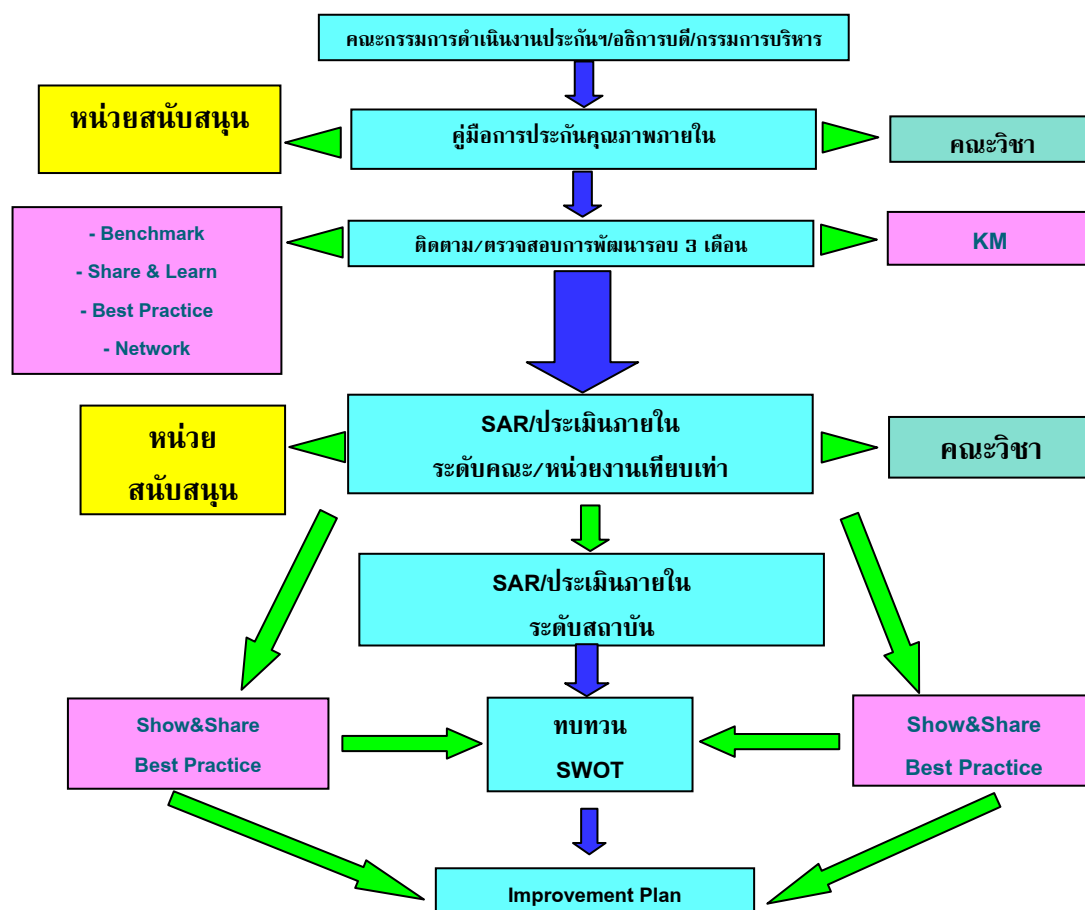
คณะกรรมการดำเนินงานประกันฯ/อธิการบดี/กรรมการบริหาร

หน่วยสนับสนุน

คู่มือการประกันคุณภาพภายใน

คณะวิชา

- Benchmark
- Share & Learn
- Best Practice
- Network

ติดตาม/ตรวจสอบการพัฒนารอบ 3 เดือน

KM

หน่วย สนับสนุน

SAR/ประเมินภายใน ระดับคณะ/หน่วยงานเทียบเท่า

คณะวิชา

SAR/ประเมินภายใน ระดับสถาบัน

Show&Share Best Practice

ทบทวน SWOT

Show&Share Best Practice

Improvement Plan